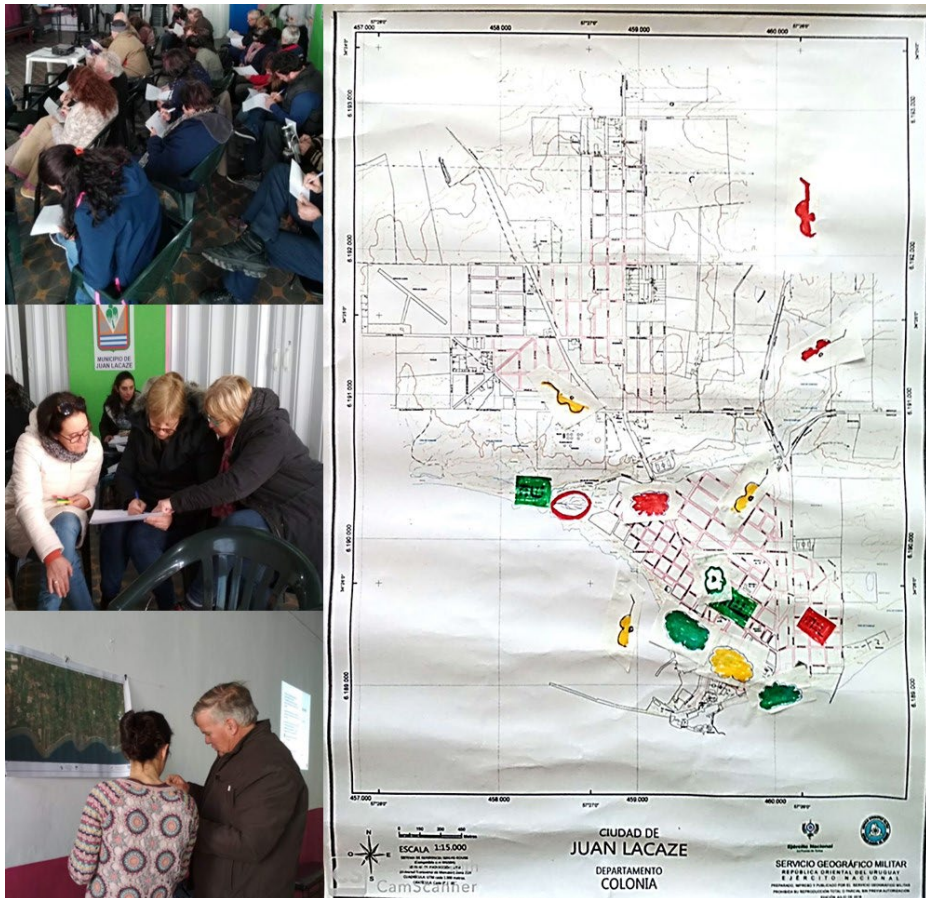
MUNICIPIO DE JUAN LACAZE

457 000
458 000
459 000
460 000
6 192 000
6 191 000
6 190 000
6 189 000

ESCALA 1:15.000

CIUDAD DE
JUAN LACAZE
DEPARTAMENTO
COLONIA

Ejército Nacional
SERVICIO GEOGRÁFICO MILITAR
REPÚBLICA ORIENTAL DEL URUGUAY
EJÉRCITO NACIONAL

CamScanner